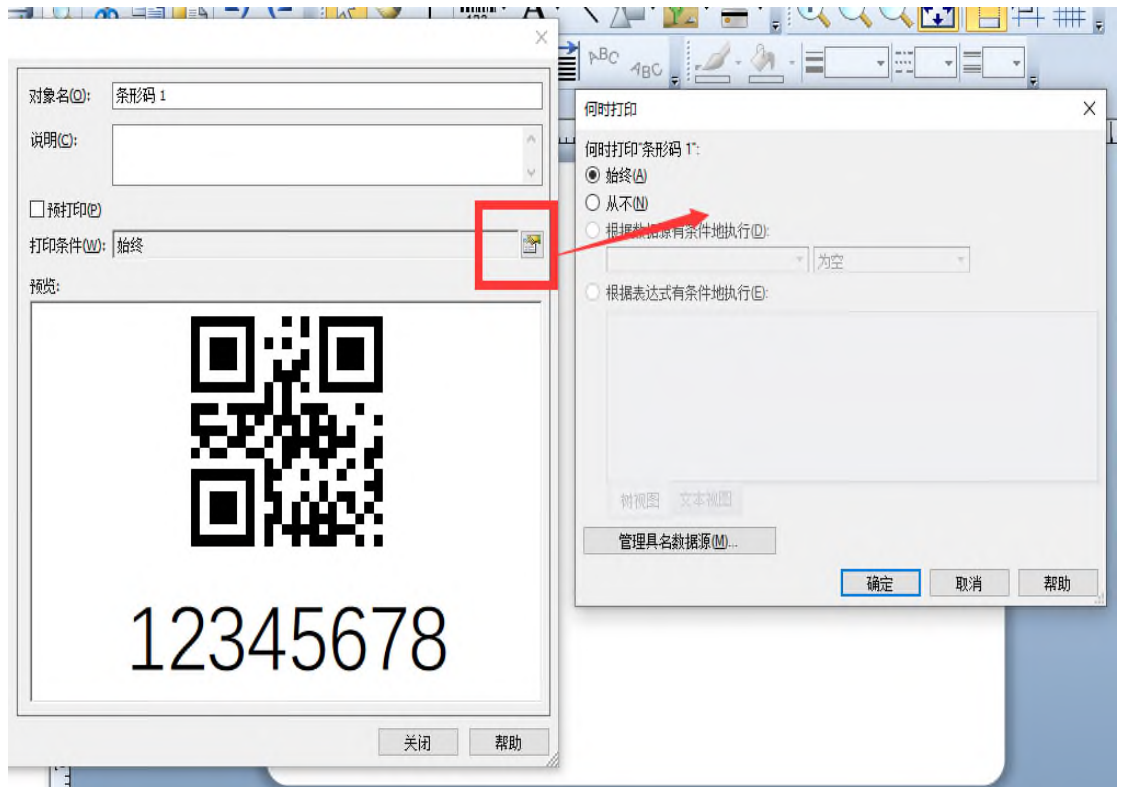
对象名(O): 条形码 1

说明(C):

☐预打印(P)

打印条件(W): 始终

预览:

12345678

关闭 帮助

何时打印

何时打印"条形码 1":

◉ 始终(A)

○ 从不(N)

○ 根据数据源有条件地执行(D):

为空

○ 根据表达式有条件地执行(E):

树视图 文本视图

管理具名数据源(M)...

确定 取消 帮助